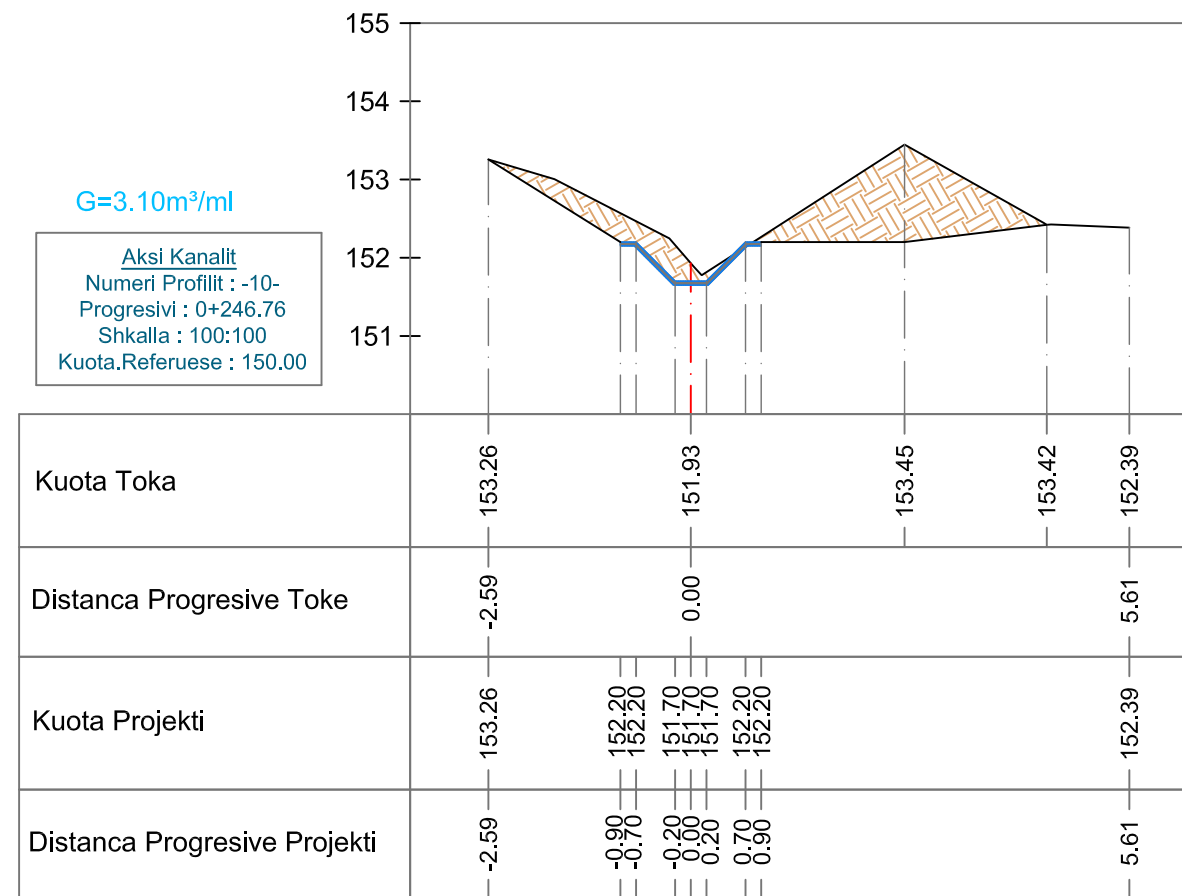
155
154
153
152
151

G=3.10m³/ml

Aksi Kanalit
Numeri Profilit : -10-
Progresivi : 0+246.76
Shkalla : 100:100
Kuota.Referuese : 150.00

| Kuota Toka | 153.26 | | | 151.93 | | | | 153.45 | 153.42 | 152.39 |
|---|---|---|---|---|---|---|---|---|---|---|
| Distanca Progresive Toke | -2.59 | | | 0.00 | | | | | | 5.61 |
| Kuota Projekti | 153.26 | 152.20 | 152.20 | 151.70 | 151.70 | 151.70 | 152.20 | 152.20 | | 152.39 |
| Distanca Progresive Projekti | -2.59 | -0.90 | -0.70 | -0.20 | 0.00 | 0.20 | 0.70 | 0.90 | | 5.61 |